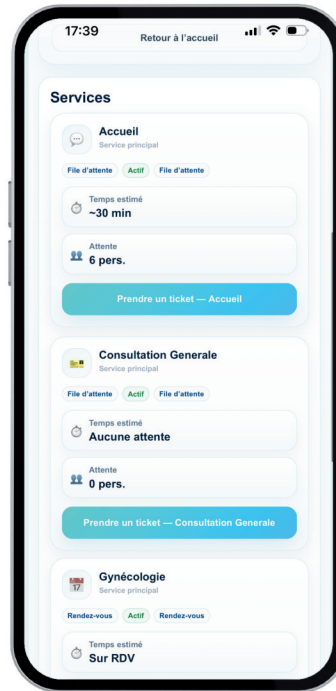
17:39

Retour à l'accueil

Services

Accueil
Service principal

File d'attente Actif File d'attente

Temps estimé
~30 min

Attente
6 pers.

Prendre un ticket — Accueil

Consultation Generale
Service principal

File d'attente Actif File d'attente

Temps estimé
Aucune attente

Attente
0 pers.

Prendre un ticket — Consultation Generale

17

Gynécologie
Service principal

Rendez-vous Actif Rendez-vous

Temps estimé
Sur RDV